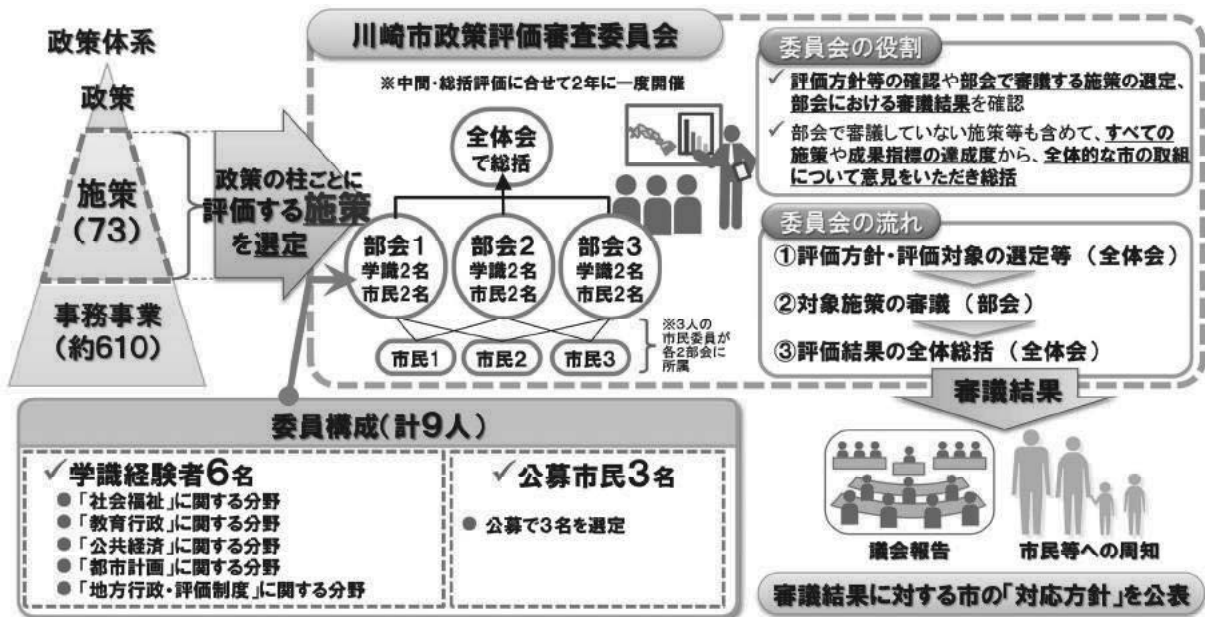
政策体系

政策

施策
（73）

事務事業
（約610）

政策の柱ごとに評価する施策を選定

川崎市政策評価審査委員会

※中間・総括評価に合せて2年に一度開催

全体会
で総括

部会1
学識2名
市民2名

部会2
学識2名
市民2名

部会3
学識2名
市民2名

市民1　市民2　市民3

※3人の市民委員が各2部会に所属

委員会の役割

✓ 評価方針等の確認や部会で審議する施策の選定、部会における審議結果を確認

✓ 部会で審議していない施策等も含めて、すべての施策や成果指標の達成度から、全体的な市の取組について意見をいただき総括

委員会の流れ

①評価方針・評価対象の選定等（全体会）

②対象施策の審議（部会）

③評価結果の全体総括（全体会）

審議結果

議会報告

市民等への周知

審議結果に対する市の「対応方針」を公表

委員構成（計9人）

✓学識経験者6名
● 「社会福祉」に関する分野
● 「教育行政」に関する分野
● 「公共経済」に関する分野
● 「都市計画」に関する分野
● 「地方行政・評価制度」に関する分野

✓公募市民3名
● 公募で3名を選定